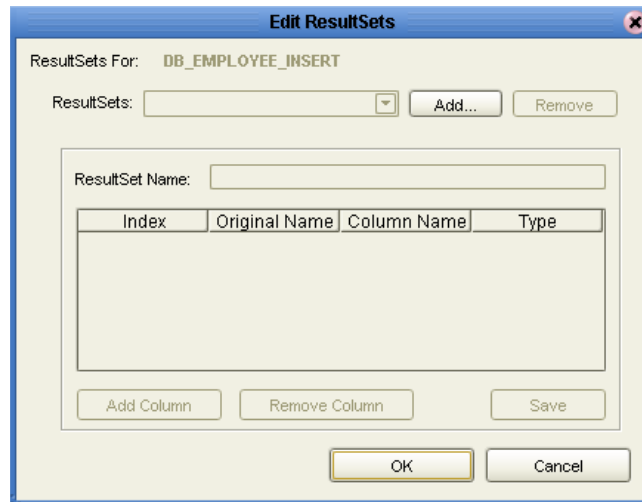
Edit ResultSets

ResultSets For: DB_EMPLOYEE_INSERT

ResultSets: Add... Remove

ResultSet Name:

| Index | Original Name | Column Name | Type |
|---|---|---|---|

Add Column Remove Column Save

OK Cancel